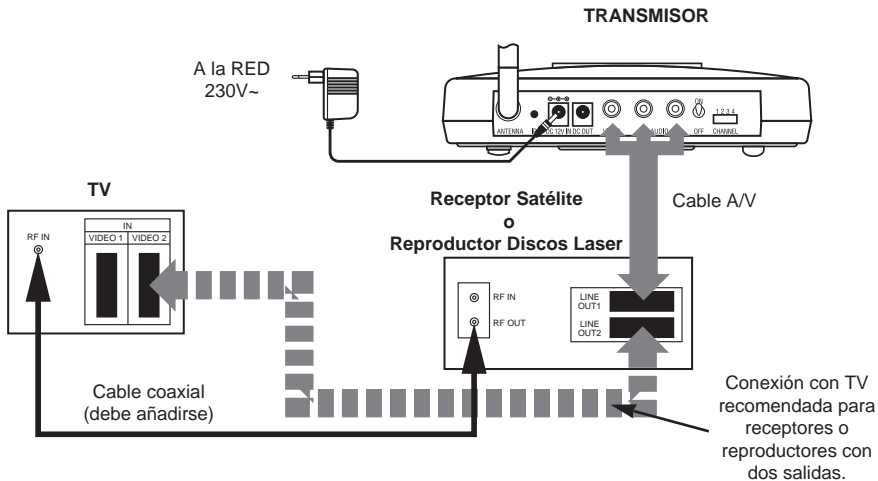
TRANSMISOR

A la RED
230V~

ANTENNA
DC 12V IN
DC OUT
AUDIO
ON
OFF
1 2 3 4
CHANNEL

TV

RF IN
IN
VIDEO 1
VIDEO 2

Receptor Satélite
o
Reproductor Discos Laser

Cable A/V

RF IN
RF OUT
LINE OUT1
LINE OUT2

Cable coaxial
(debe añadirse)

Conexión con TV recomendada para receptores o reproductores con dos salidas.